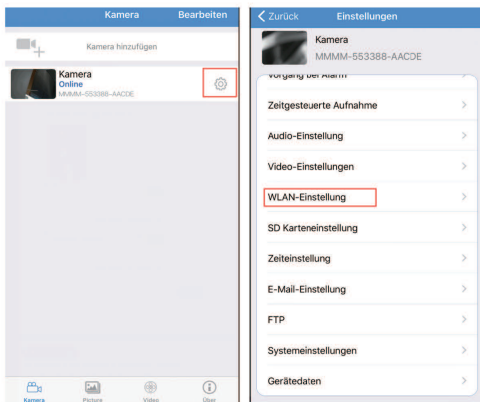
Kamera Bearbeiten

Kamera hinzufügen

Kamera
Online
MMMM–553388–AACDE

Kamera Picture Video Über

Zurück Einstellungen

Kamera
MMMM–553388–AACDE

Vorgang bei Alarm

Zeitgesteuerte Aufnahme

Audio-Einstellung

Video-Einstellungen

WLAN-Einstellung

SD Karteneinstellung

Zeiteinstellung

E-Mail-Einstellung

FTP

Systemeinstellungen

Gerätedaten